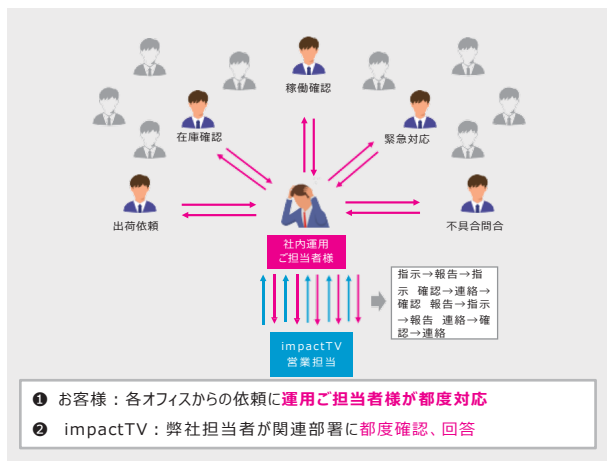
稼働確認

在庫確認

緊急対応

出荷依頼

不具合問合

社内運用
ご担当者様

impactTV
営業担当

指示→報告→指示　確認→連絡→確認　報告→指示→報告　連絡→確認→連絡

❶ お客様：各オフィスからの依頼に運用ご担当者様が都度対応

❷ impactTV：弊社担当者が関連部署に都度確認、回答